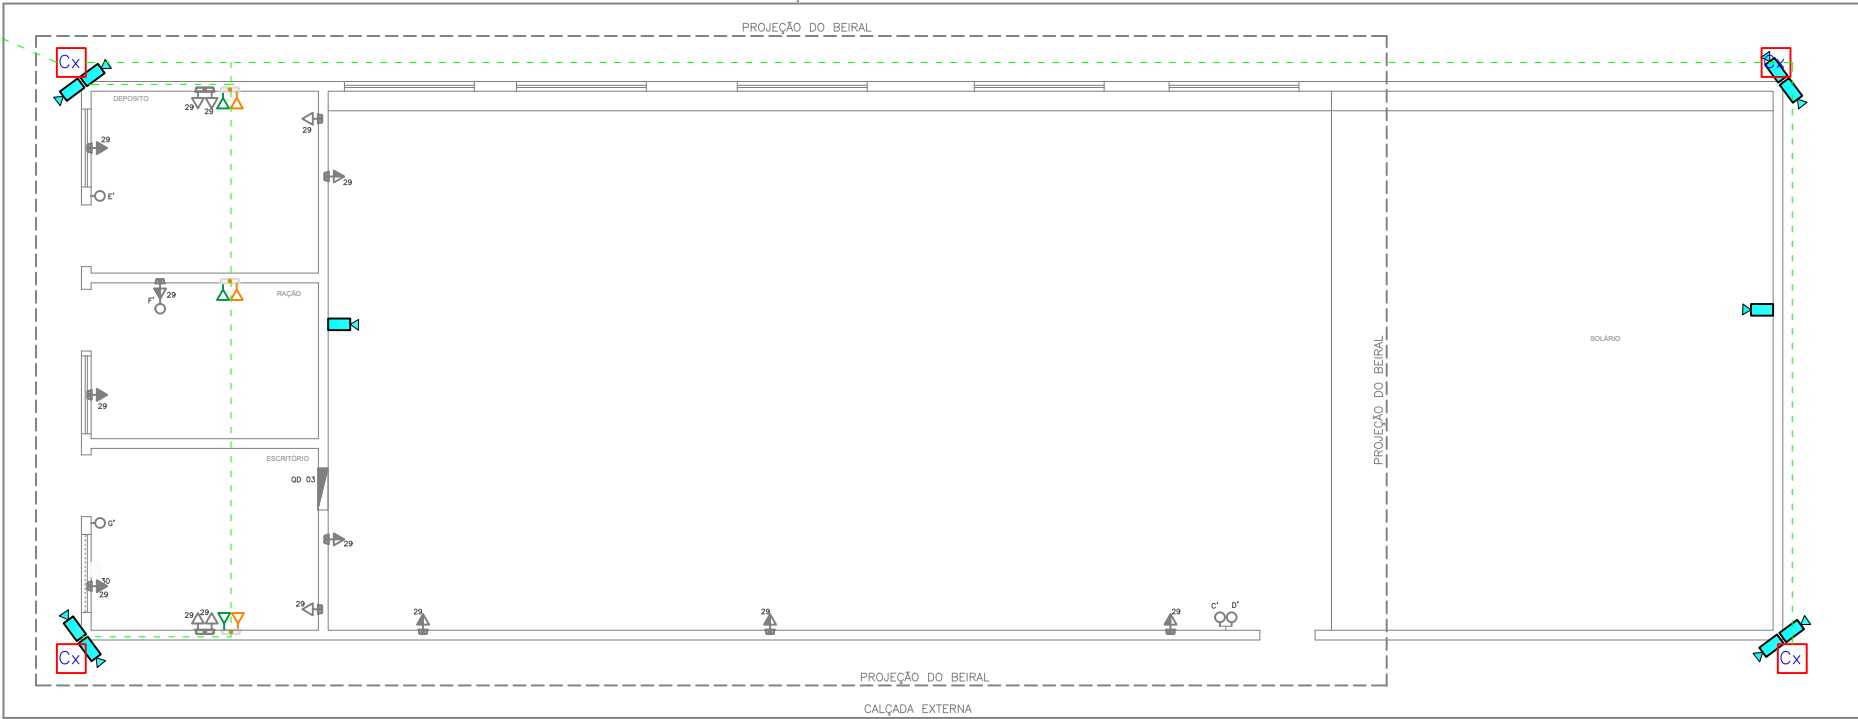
PROJEÇÃO DO BEIRAL

Cx

Cx

DEPOSITO

29 29

29

29

E'

29

RAÇÃO

F' 29

29

29

SOLÁRIO

PROJEÇÃO DO BEIRAL

ESCRITÓRIO

QD 03

G'

30
29

29

29 29

29

29

29

29

C' D'

Cx

Cx

PROJEÇÃO DO BEIRAL

CALÇADA EXTERNA